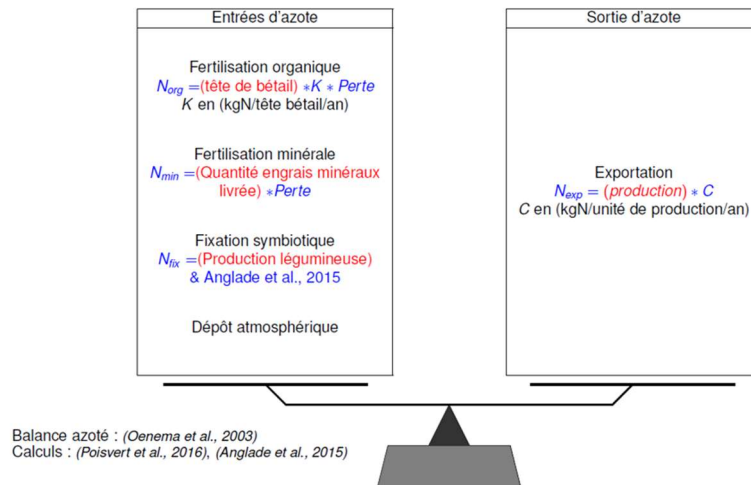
Entrées d'azote

Fertilisation organique
$N_{org}$ =(tête de bétail) $*K*$ *Perte*
*K* en (kgN/tête bétail/an)

Fertilisation minérale
$N_{min}$ =(Quantité engrais minéraux livrée) $*$*Perte*

Fixation symbiotique
$N_{fix}$ =(Production légumineuse) & Anglade et al., 2015

Dépôt atmosphérique

Sortie d'azote

Exportation
$N_{exp}$ = (*production*) $*$ *C*
*C* en (kgN/unité de production/an)

Balance azoté : *(Oenema et al., 2003)*
Calculs : *(Poisvert et al., 2016), (Anglade et al., 2015)*